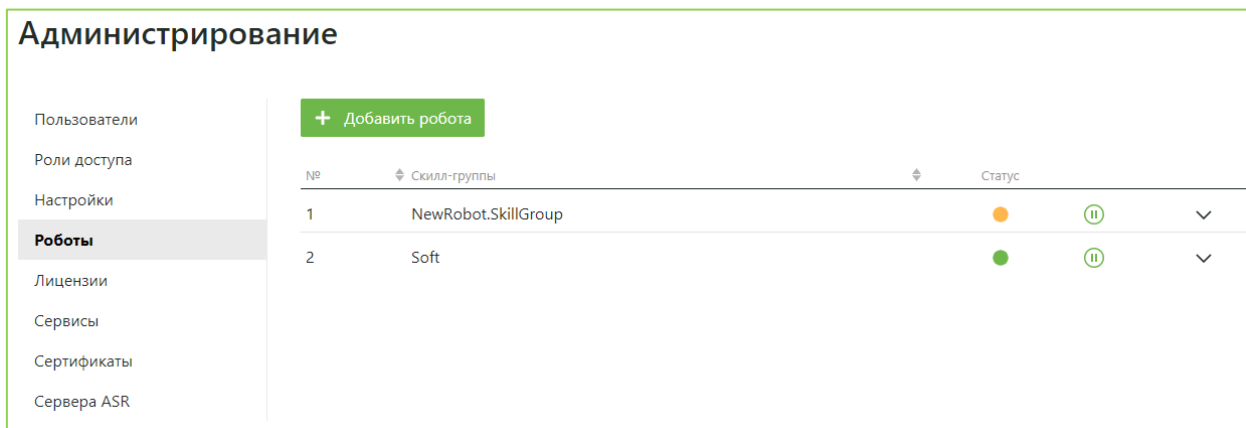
Администрирование

Пользователи
Роли доступа
Настройки
Роботы
Лицензии
Сервисы
Сертификаты
Сервера ASR

+ Добавить робота

| № | Скилл-группы | Статус |
|---|---|---|
| 1 | NewRobot.SkillGroup | |
| 2 | Soft | |